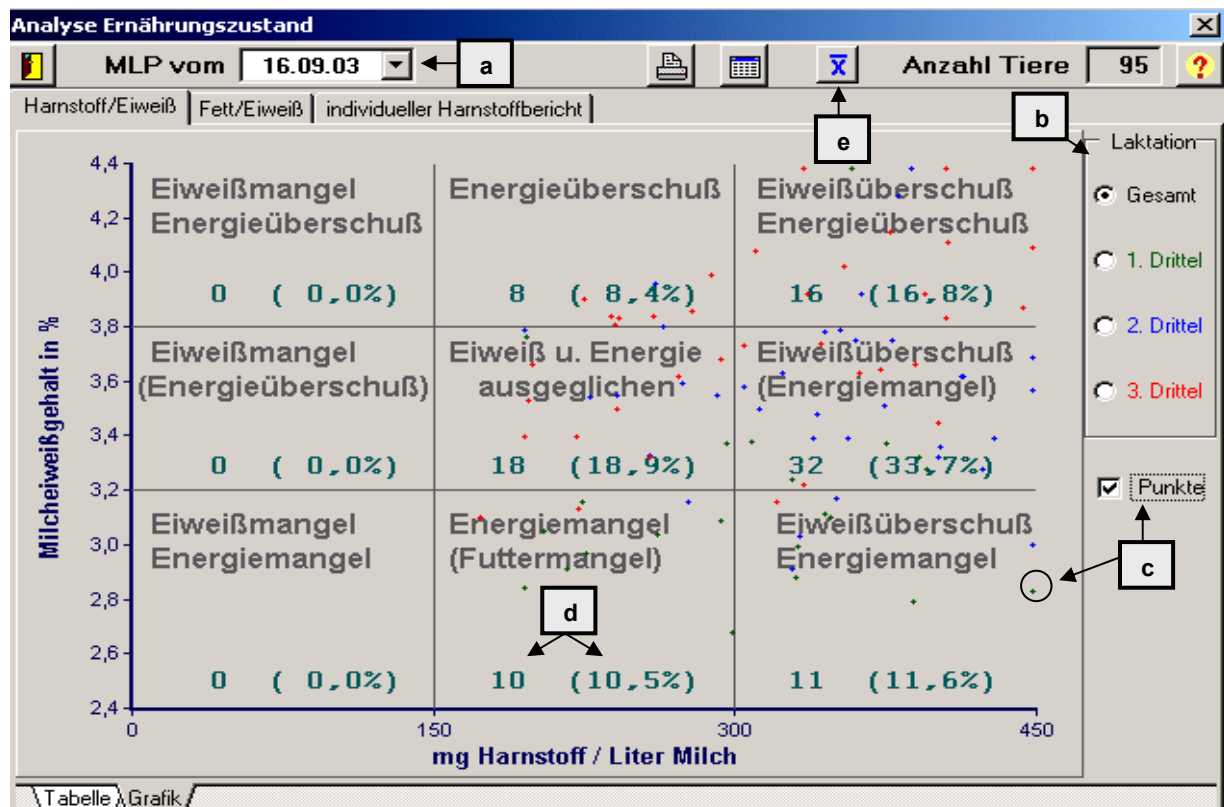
Analyse Ernährungszustand

MLP vom 16.09.03 a

Anzahl Tiere 95

Harnstoff/Eiweiß | Fett/Eiweiß | individueller Harnstoffbericht

e

b

Laktation

Gesamt

1. Drittel

2. Drittel

3. Drittel

Punkte

c

Milcheiweißgehalt in %

4,4
4,2
4,0
3,8
3,6
3,4
3,2
3,0
2,8
2,6
2,4

Eiweißmangel Energieüberschuß

0 ( 0,0%)

Energieüberschuß

8 ( 8,4%)

Eiweißüberschuß Energieüberschuß

16 (16,8%)

Eiweißmangel (Energieüberschuß)

0 ( 0,0%)

Eiweiß u. Energie ausgeglichen

18 (18,9%)

Eiweißüberschuß (Energiemangel)

32 (33,7%)

Eiweißmangel Energiemangel

0 ( 0,0%)

Energiemangel (Futtermangel)

d

10 (10,5%)

Eiweißüberschuß Energiemangel

11 (11,6%)

0 150 300 450

mg Harnstoff / Liter Milch

Tabelle Grafik